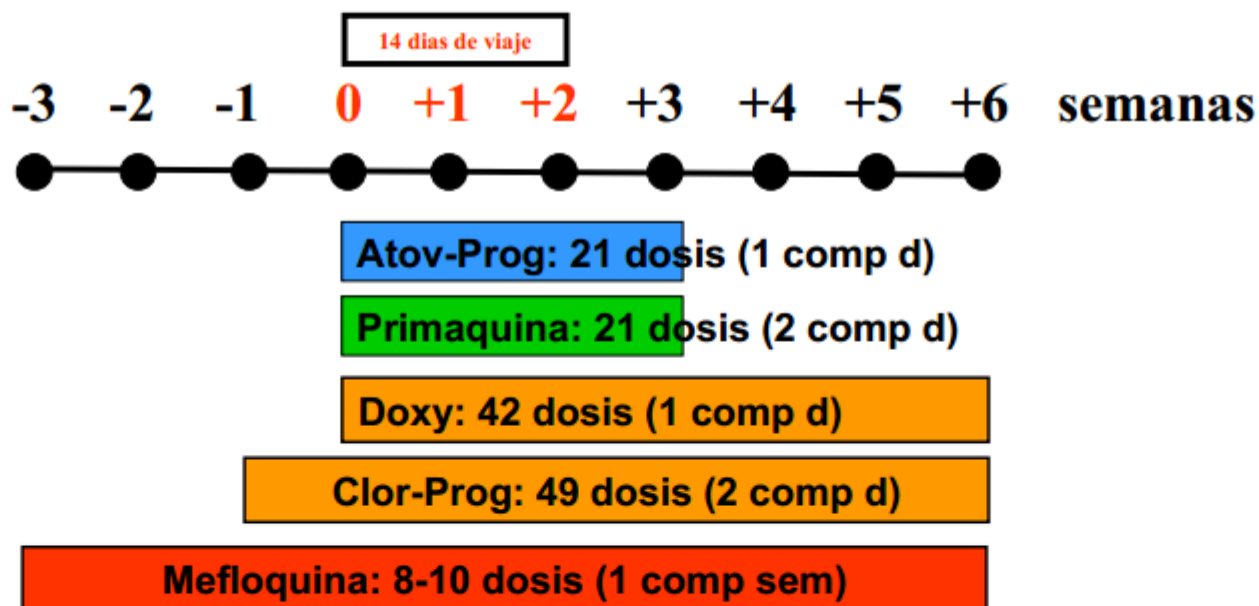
14 dias de viaje

-3 -2 -1 0 +1 +2 +3 +4 +5 +6 semanas

Atov-Prog: 21 dosis (1 comp d)

Primaquina: 21 dosis (2 comp d)

Doxy: 42 dosis (1 comp d)

Clor-Prog: 49 dosis (2 comp d)

Mefloquina: 8-10 dosis (1 comp sem)